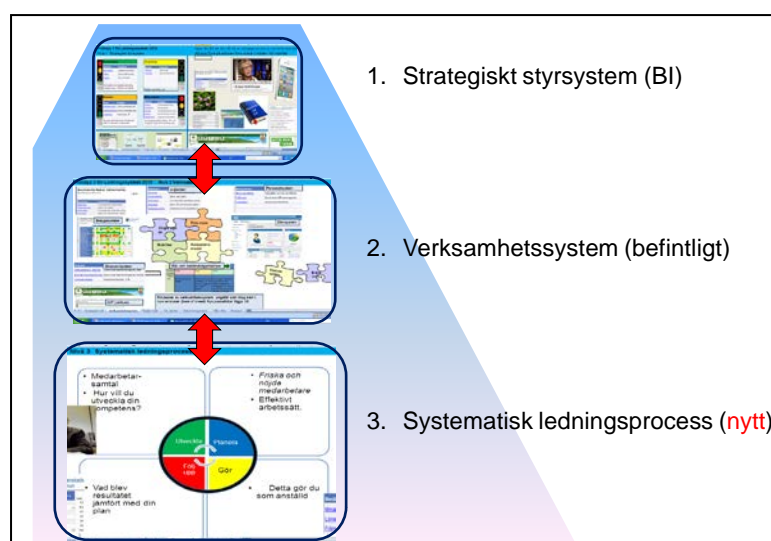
1. Strategiskt styrsystem (BI)

2. Verksamhetssystem (befintligt)

3. Systematisk ledningsprocess (nytt)

Nivå 3 Systematisk ledningsprocess

- Medarbetarsamtal
- Hur vill du utveckla din kompetens?

- Friska och nöjda medarbetare
- Effektivt arbetssätt.

Utveckla

Planera

Följ upp

Gör

- Vad blev resultatet jämfört med din plan

- Detta gör du som anställd